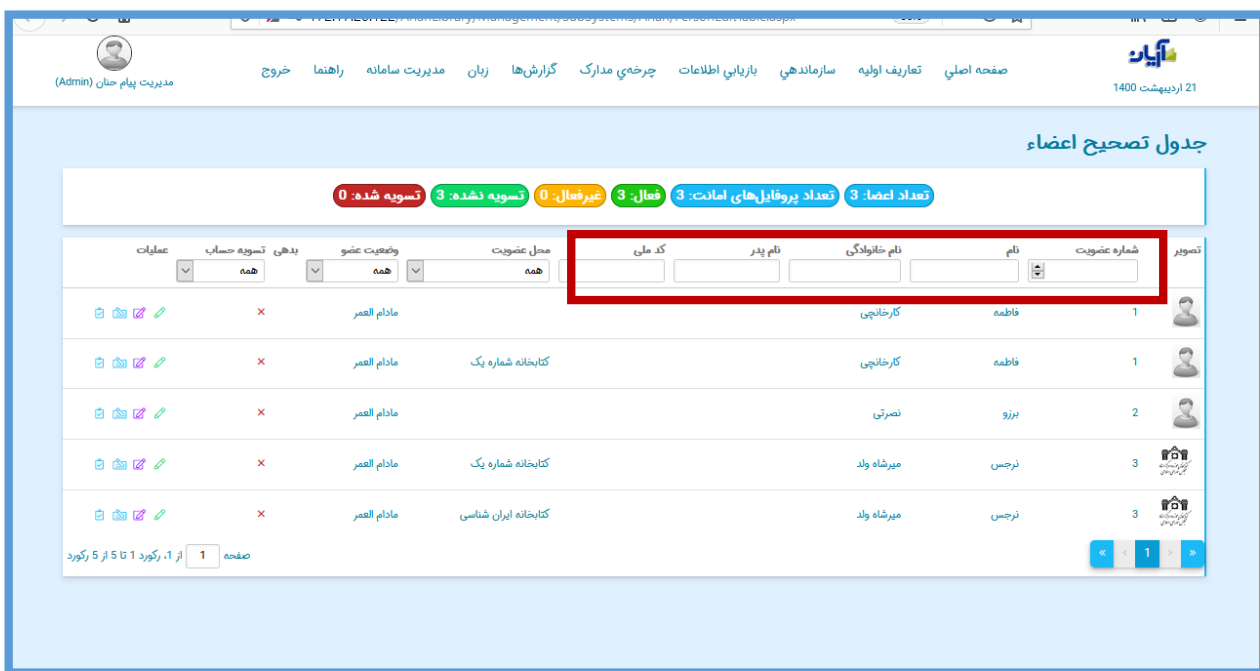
آذرسا
21 اردیبهشت 1400

صفحه اصلي تعاريف اوليه سازماندهي بازيابي اطلاعات چرخه‌ي مدارك گزارش‌ها زبان مديريت سامانه راهنما خروج

مدیریت پیام حنان (Admin)

جدول تصحیح اعضاء

تعداد اعضا: 3 تعداد پروفایل‌های امانت: 3 فعال: 3 غیرفعال: 0 تسویه نشده: 3 تسویه شده: 0

| تصویر | شماره عضویت | نام | نام خانوادگی | نام پدر | کد ملی | محل عضویت | وضعیت عضو | بدهی | تسویه حساب | عملیات |
|---|---|---|---|---|---|---|---|---|---|---|
| | | | | | | همه | همه | | همه | |
| | 1 | فاطمه | کارخانچی | | | | مادام العمر | | × | |
| | 1 | فاطمه | کارخانچی | | | کتابخانه شماره یک | مادام العمر | | × | |
| | 2 | برزو | نصرتی | | | | مادام العمر | | × | |
| | 3 | نرجس | میرشاه ولد | | | کتابخانه شماره یک | مادام العمر | | × | |
| | 3 | نرجس | میرشاه ولد | | | کتابخانه ایران شناسی | مادام العمر | | × | |

« ‹ 1 › »

صفحه 1 از 1، رکورد 1 تا 5 از 5 رکورد